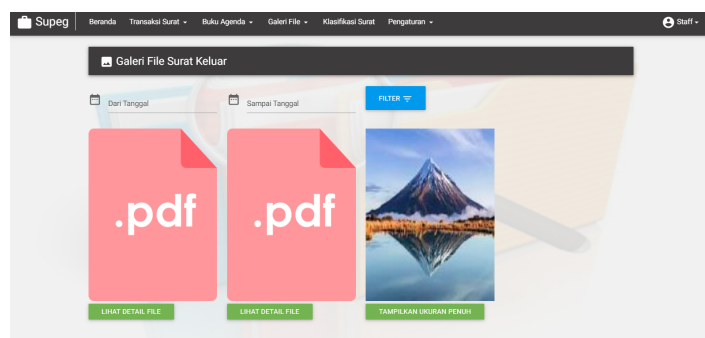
Supeg Beranda Transaksi Surat ▾ Buku Agenda ▾ Galeri File ▾ Klasifikasi Surat Pengaturan ▾ Staff ▾

Galeri File Surat Keluar

Dari Tanggal

Sampai Tanggal

FILTER

.pdf

.pdf

LIHAT DETAIL FILE

LIHAT DETAIL FILE

TAMPILKAN UKURAN PENUH